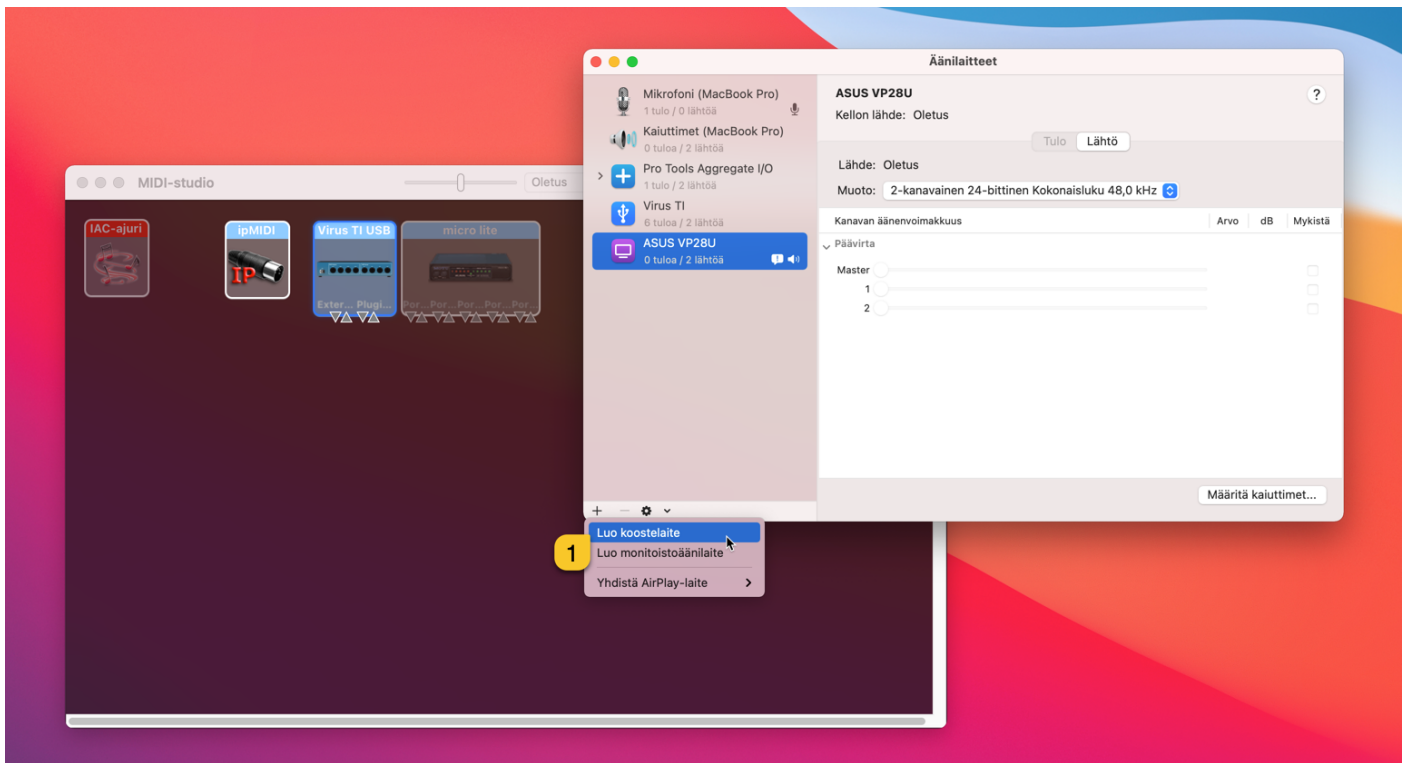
MIDI-studio

Oletus

IAC-ajuri

ipMIDI

Virus TI USB

micro lite

Exter... Plugi...

Por... Por... Por... Por... Por...

Äänilaitteet

Mikrofoni (MacBook Pro)
1 tulo / 0 lähtöä

Kaiuttimet (MacBook Pro)
0 tuloa / 2 lähtöä

Pro Tools Aggregate I/O
1 tulo / 2 lähtöä

Virus TI
6 tuloa / 2 lähtöä

ASUS VP28U
0 tuloa / 2 lähtöä

ASUS VP28U
Kellon lähde: Oletus

?

Tulo Lähtö

Lähde: Oletus

Muoto: 2-kanavainen 24-bittinen Kokonaisluku 48,0 kHz

| Kanavan äänenvoimakkuus | Arvo | dB | Mykistä |
|---|---|---|---|
| Päävirta | | | |
| Master | | | |
| 1 | | | |
| 2 | | | |

Määritä kaiuttimet...

+ —

Luo koostelaite

1

Luo monitoistoäänilaite

Yhdistä AirPlay-laite